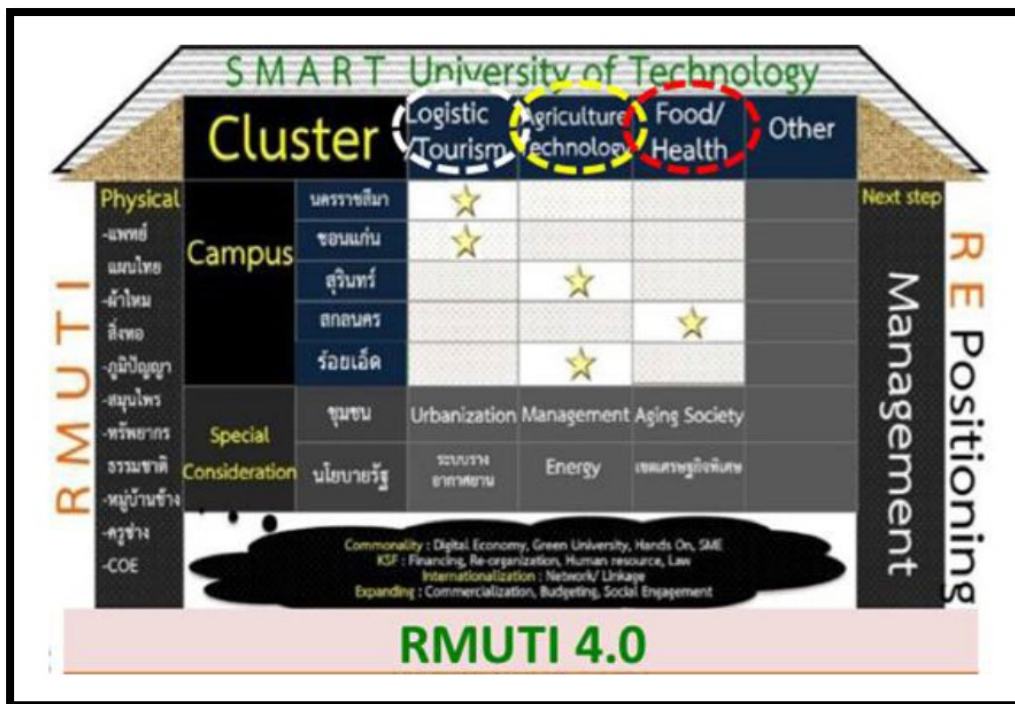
SMART University of Technology

| Cluster | | Logistic /Tourism | Agriculture Technology | Food/ Health | Other |
|---|---|---|---|---|---|
| Campus | นครราชสีมา | ☆ | | | |
| | ขอนแก่น | ☆ | | | |
| | สุรินทร์ | | ☆ | | |
| | สกลนคร | | | ☆ | |
| | ร้อยเอ็ด | | ☆ | | |
| Special Consideration | ชุมชน | Urbanization | Management | Aging Society | |
| | นโยบายรัฐ | ระบบราง อากาศยาน | Energy | เขตเศรษฐกิจพิเศษ | |

Physical
-แพทย์แผนไทย
-ผ้าไหม สิ่งทอ
-ภูมิปัญญา
-สมุนไพร
-ทรัพยากรธรรมชาติ
-หมู่บ้านช้าง
-ครูช่าง
-COE

RMUTI

Next step
Management

RE Positioning

Commonality : Digital Economy, Green University, Hands On, SME
KSF : Financing, Re-organization, Human resource, Law
Internationalization : Network/ Linkage
Expanding : Commercialization, Budgeting, Social Engagement

RMUTI 4.0